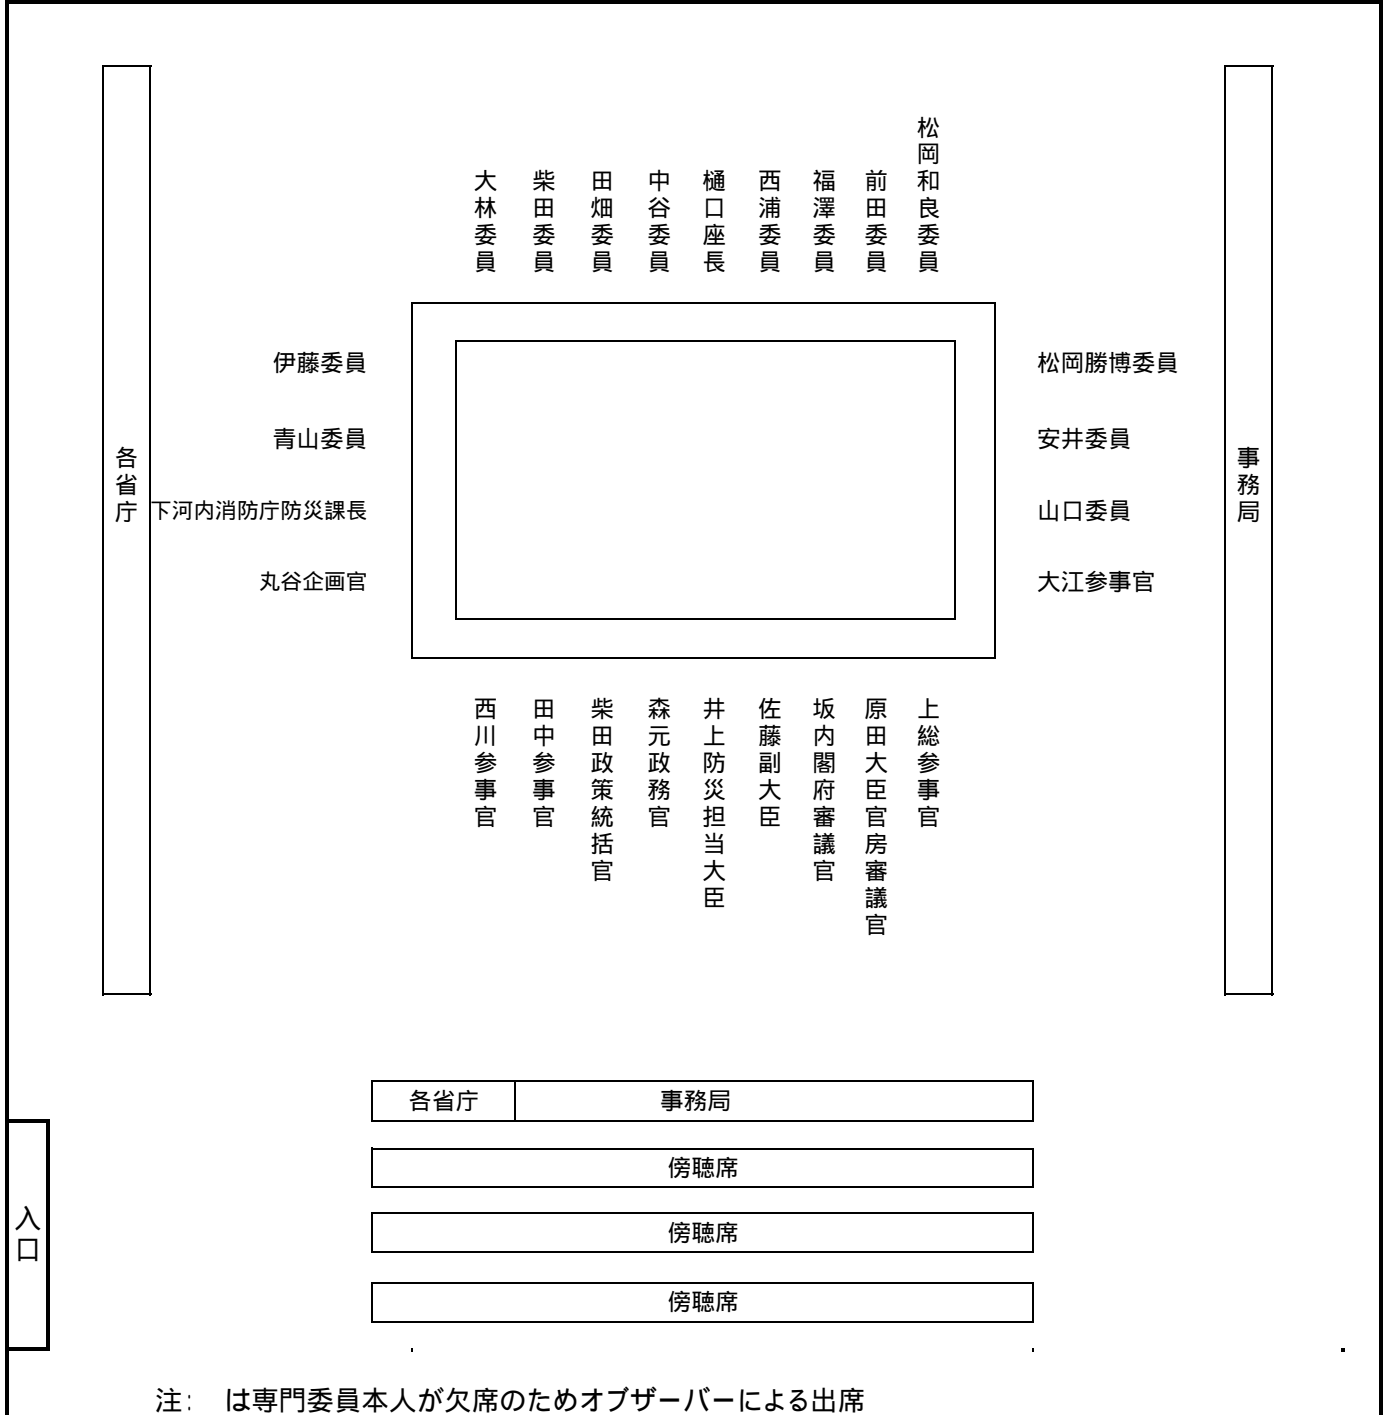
大林委員 柴田委員 田畑委員 中谷委員 樋口座長 西浦委員 福澤委員 前田委員 松岡和良委員

各省庁

伊藤委員

青山委員

下河内消防庁防災課長

丸谷企画官

松岡勝博委員

安井委員

山口委員

大江参事官

事務局

西川参事官 田中参事官 柴田政策統括官 森元政務官 井上防災担当大臣 佐藤副大臣 坂内閣府審議官 原田大臣官房審議官 上総参事官

各省庁 事務局

傍聴席

傍聴席

傍聴席

入口

注: は専門委員本人が欠席のためオブザーバーによる出席